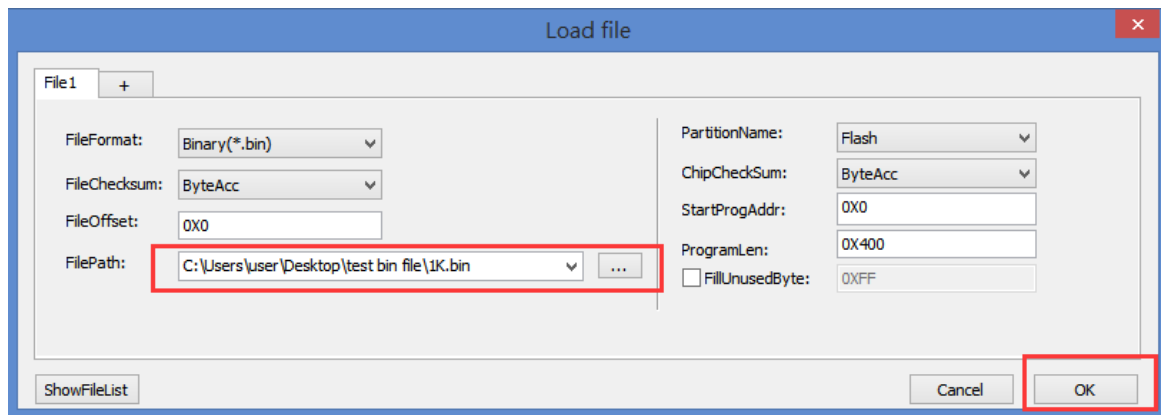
Load file

File1 +

FileFormat: Binary(*.bin)

FileChecksum: ByteAcc

FileOffset: 0X0

FilePath: C:\Users\user\Desktop\test bin file\1K.bin ...

PartitionName: Flash

ChipCheckSum: ByteAcc

StartProgAddr: 0X0

ProgramLen: 0X400

FillUnusedByte: 0XFF

ShowFileList

Cancel

OK